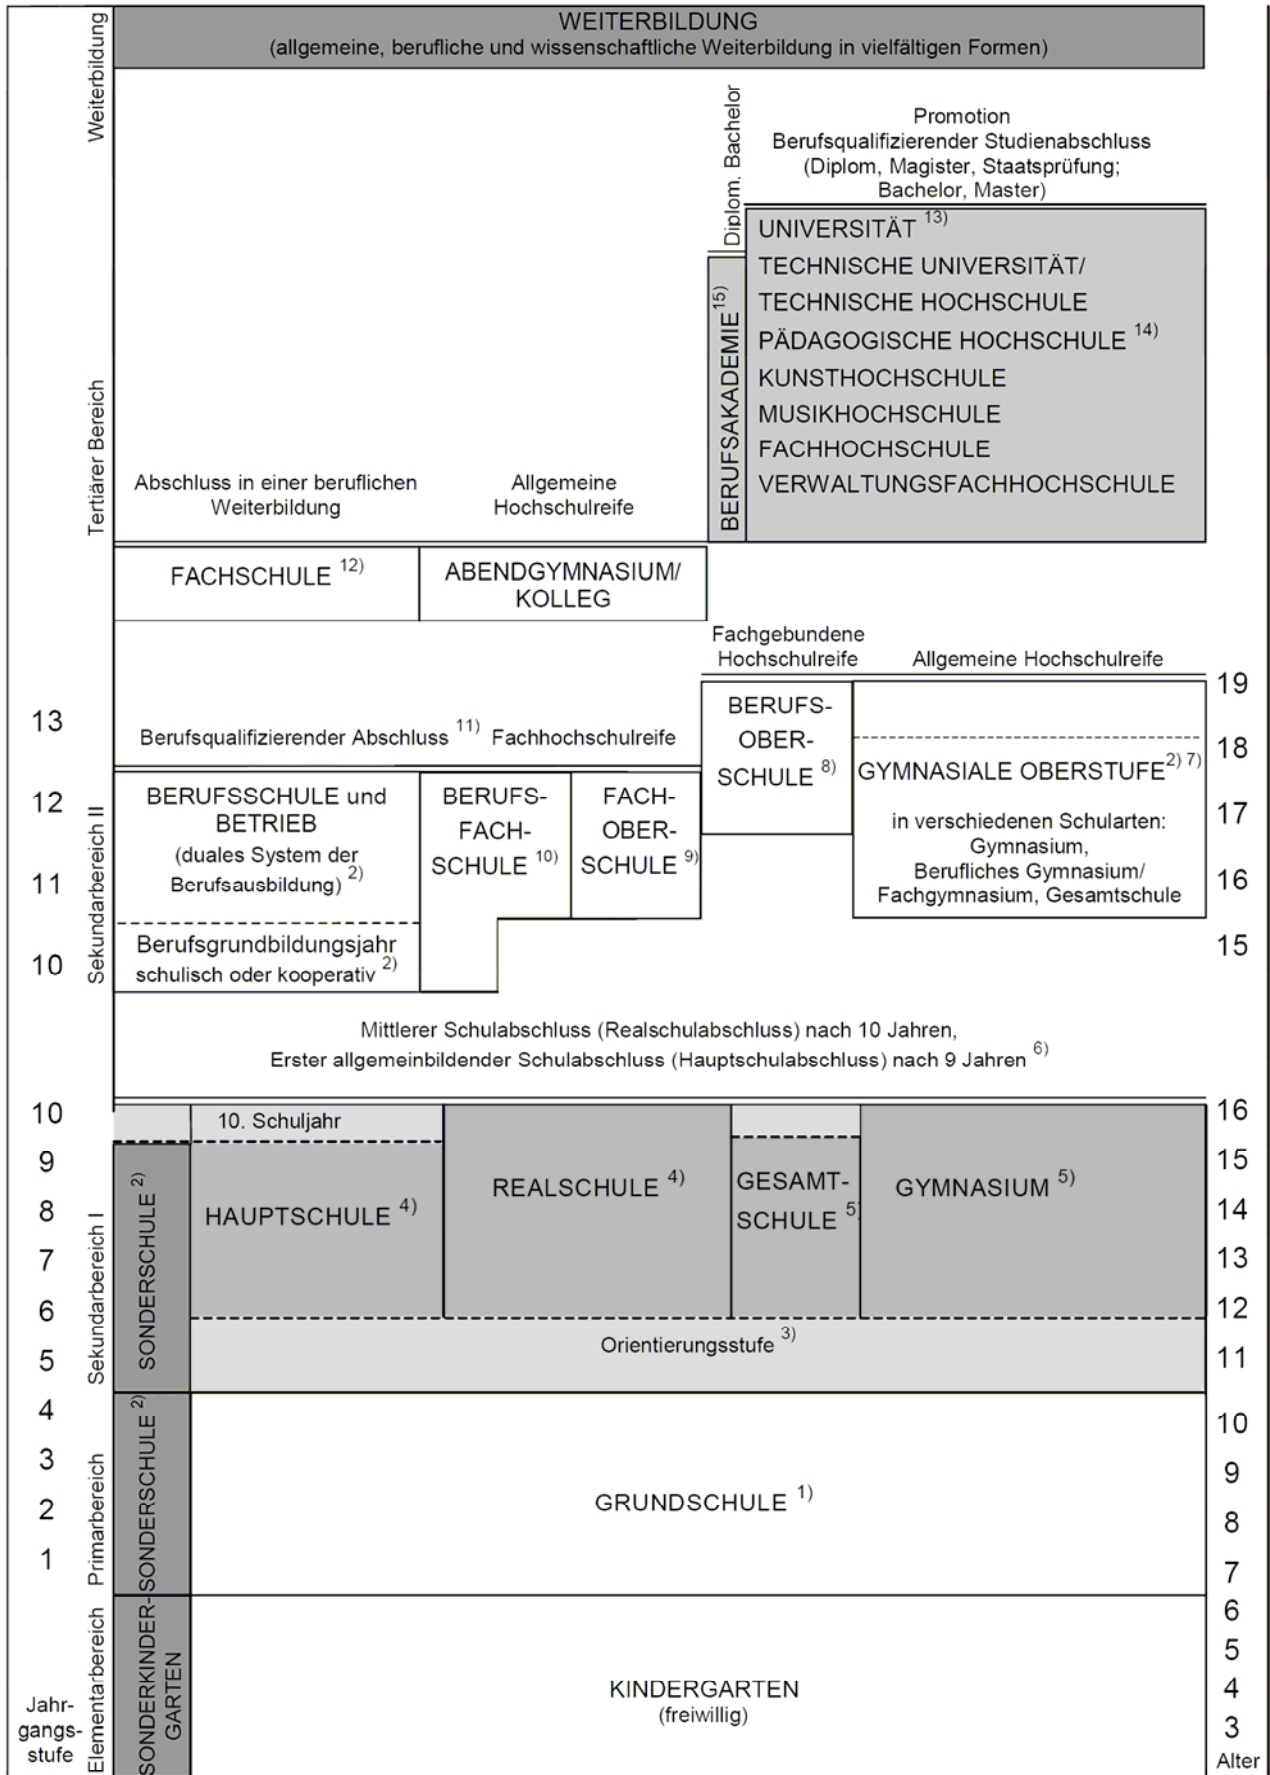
Weiterbildung

WEITERBILDUNG
(allgemeine, berufliche und wissenschaftliche Weiterbildung in vielfältigen Formen)

Tertiärer Bereich

Diplom, Bachelor

Promotion
Berufsqualifizierender Studienabschluss
(Diplom, Magister, Staatsprüfung; Bachelor, Master)

BERUFSAKADEMIE 15)

UNIVERSITÄT 13)
TECHNISCHE UNIVERSITÄT/
TECHNISCHE HOCHSCHULE
PÄDAGOGISCHE HOCHSCHULE 14)
KUNSTHOCHSCHULE
MUSIKHOCHSCHULE
FACHHOCHSCHULE
VERWALTUNGSFACHHOCHSCHULE

Abschluss in einer beruflichen Weiterbildung

Allgemeine Hochschulreife

FACHSCHULE 12)

ABENDGYMNASIUM/ KOLLEG

Sekundarbereich II

Fachgebundene Hochschulreife

Allgemeine Hochschulreife

13 12 11 10

Berufsqualifizierender Abschluss 11) Fachhochschulreife

BERUFSSCHULE und BETRIEB (duales System der Berufsausbildung) 2)

Berufsgrundbildungsjahr schulisch oder kooperativ 2)

BERUFS-FACH-SCHULE 10)

FACH-OBER-SCHULE 9)

BERUFS-OBER-SCHULE 8)

GYMNASIALE OBERSTUFE 2) 7)

in verschiedenen Schularten: Gymnasium, Berufliches Gymnasium/ Fachgymnasium, Gesamtschule

19 18 17 16 15

Mittlerer Schulabschluss (Realschulabschluss) nach 10 Jahren,
Erster allgemeinbildender Schulabschluss (Hauptschulabschluss) nach 9 Jahren 6)

Sekundarbereich I

10 9 8 7 6 5

SONDERSCHULE 2)

10. Schuljahr

HAUPTSCHULE 4)

REALSCHULE 4)

GESAMT-SCHULE 5)

GYMNASIUM 5)

Orientierungsstufe 3)

16 15 14 13 12 11

Primarbereich

4 3 2 1

SONDERSCHULE 2)

GRUNDSCHULE 1)

10 9 8 7

Elementarbereich

SONDERKINDER-GARTEN

KINDERGARTEN
(freiwillig)

6 5 4 3

Jahr-gangs-stufe

Alter